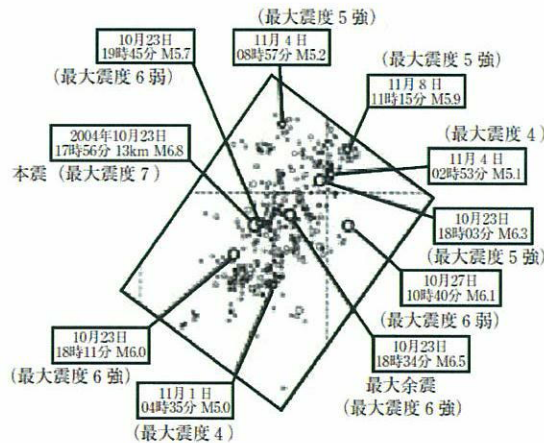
(最大震度５強)

10月23日
19時45分 M5.7

11月４日
08時57分 M5.2

(最大震度６弱)

(最大震度５強)

11月８日
11時15分 M5.9

2004年10月23日
17時56分 13km M6.8

(最大震度４)

本震 (最大震度７)

11月４日
02時53分 M5.1

10月23日
18時03分 M6.3

(最大震度５強)

10月27日
10時40分 M6.1

(最大震度６弱)

10月23日
18時11分 M6.0

10月23日
18時34分 M6.5

(最大震度６強)

最大余震

(最大震度６強)

11月１日
04時35分 M5.0

(最大震度４)